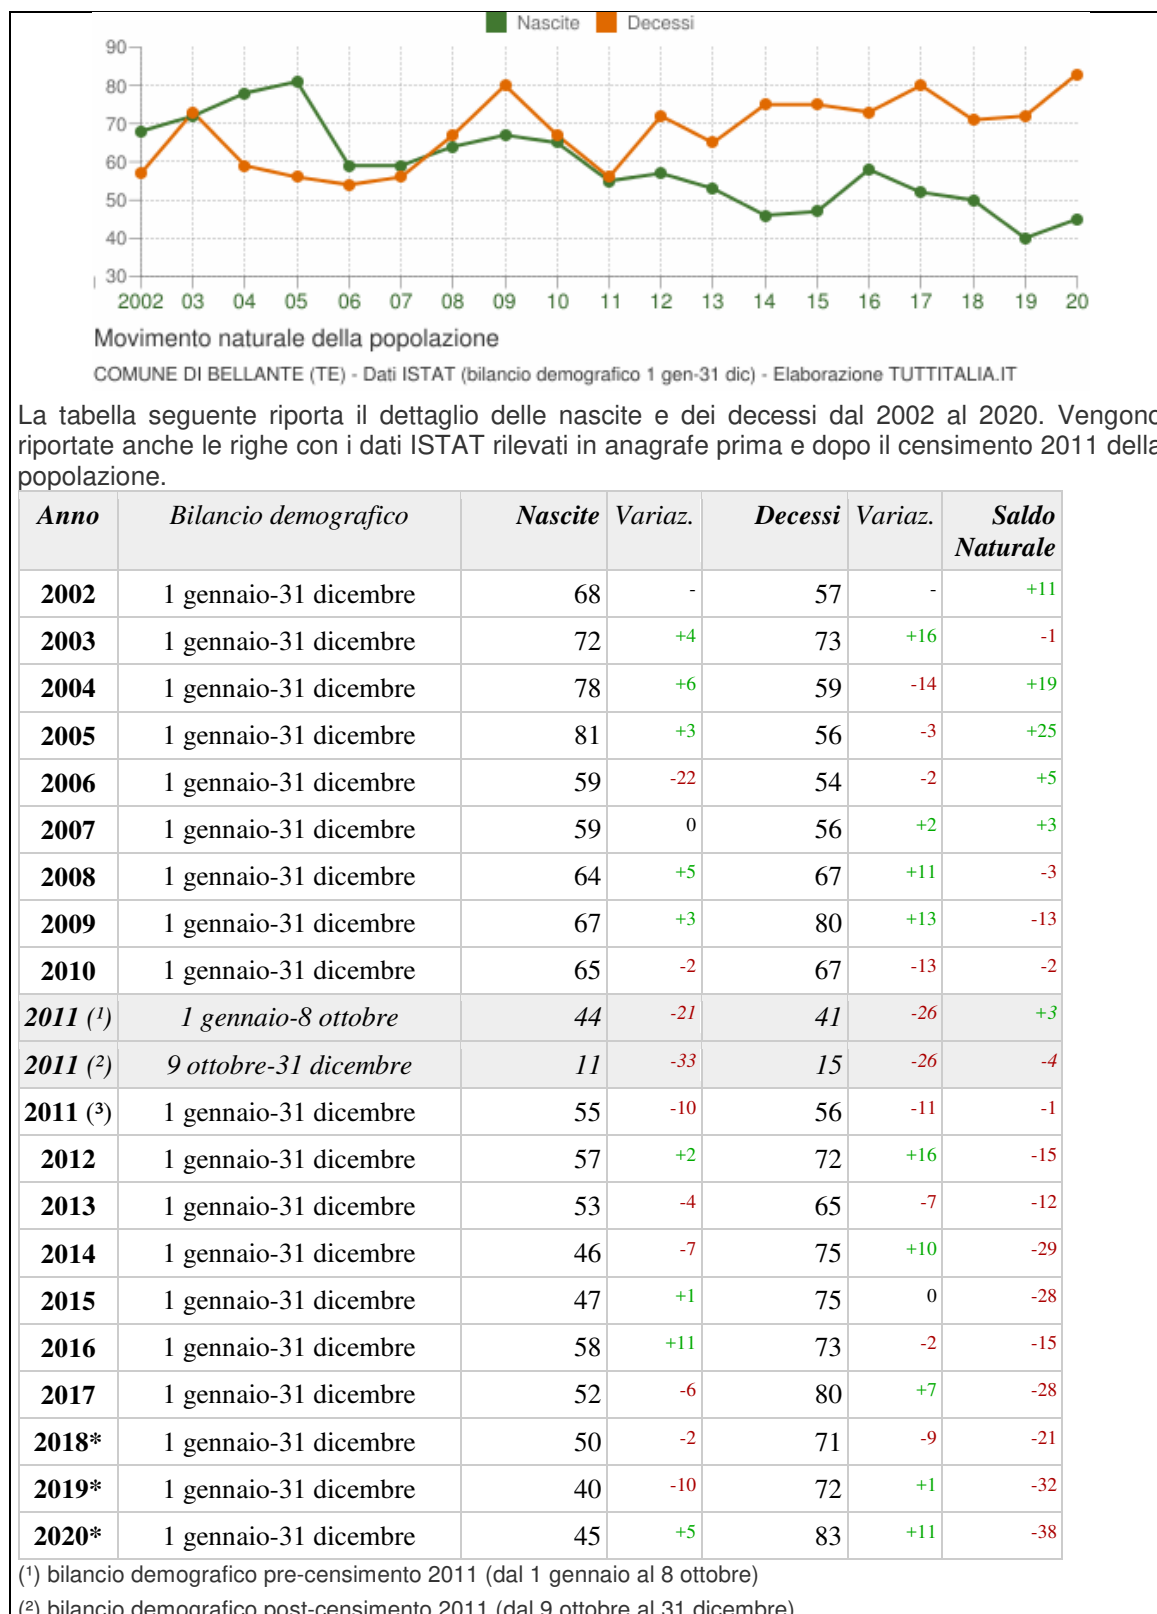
Nascite Decessi

90
80
70
60
50
40
30

2002 03 04 05 06 07 08 09 10 11 12 13 14 15 16 17 18 19 20

Movimento naturale della popolazione

COMUNE DI BELLANTE (TE) - Dati ISTAT (bilancio demografico 1 gen-31 dic) - Elaborazione TUTTITALIA.IT

La tabella seguente riporta il dettaglio delle nascite e dei decessi dal 2002 al 2020. Vengono riportate anche le righe con i dati ISTAT rilevati in anagrafe prima e dopo il censimento 2011 della popolazione.

| Anno | Bilancio demografico | Nascite | Variaz. | Decessi | Variaz. | Saldo Naturale |
|---|---|---|---|---|---|---|
| 2002 | 1 gennaio-31 dicembre | 68 | - | 57 | - | +11 |
| 2003 | 1 gennaio-31 dicembre | 72 | +4 | 73 | +16 | -1 |
| 2004 | 1 gennaio-31 dicembre | 78 | +6 | 59 | -14 | +19 |
| 2005 | 1 gennaio-31 dicembre | 81 | +3 | 56 | -3 | +25 |
| 2006 | 1 gennaio-31 dicembre | 59 | -22 | 54 | -2 | +5 |
| 2007 | 1 gennaio-31 dicembre | 59 | 0 | 56 | +2 | +3 |
| 2008 | 1 gennaio-31 dicembre | 64 | +5 | 67 | +11 | -3 |
| 2009 | 1 gennaio-31 dicembre | 67 | +3 | 80 | +13 | -13 |
| 2010 | 1 gennaio-31 dicembre | 65 | -2 | 67 | -13 | -2 |
| 2011 (¹) | 1 gennaio-8 ottobre | 44 | -21 | 41 | -26 | +3 |
| 2011 (²) | 9 ottobre-31 dicembre | 11 | -33 | 15 | -26 | -4 |
| 2011 (³) | 1 gennaio-31 dicembre | 55 | -10 | 56 | -11 | -1 |
| 2012 | 1 gennaio-31 dicembre | 57 | +2 | 72 | +16 | -15 |
| 2013 | 1 gennaio-31 dicembre | 53 | -4 | 65 | -7 | -12 |
| 2014 | 1 gennaio-31 dicembre | 46 | -7 | 75 | +10 | -29 |
| 2015 | 1 gennaio-31 dicembre | 47 | +1 | 75 | 0 | -28 |
| 2016 | 1 gennaio-31 dicembre | 58 | +11 | 73 | -2 | -15 |
| 2017 | 1 gennaio-31 dicembre | 52 | -6 | 80 | +7 | -28 |
| 2018* | 1 gennaio-31 dicembre | 50 | -2 | 71 | -9 | -21 |
| 2019* | 1 gennaio-31 dicembre | 40 | -10 | 72 | +1 | -32 |
| 2020* | 1 gennaio-31 dicembre | 45 | +5 | 83 | +11 | -38 |

(¹) bilancio demografico pre-censimento 2011 (dal 1 gennaio al 8 ottobre)

(²) bilancio demografico post-censimento 2011 (dal 9 ottobre al 31 dicembre)